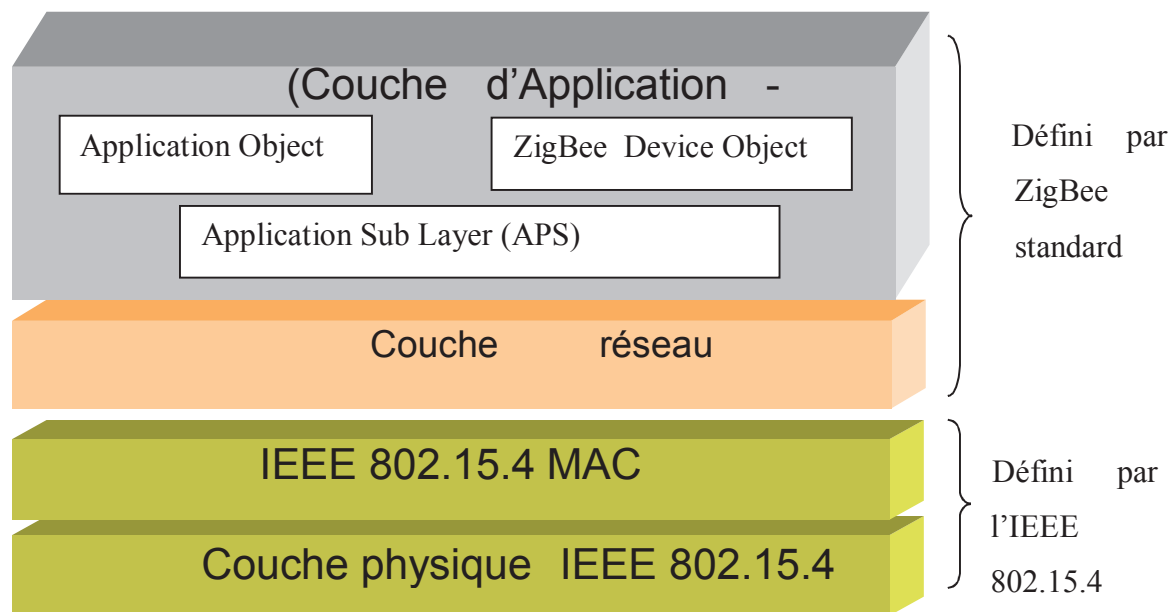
(Couche d’Application -

Application Object

ZigBee Device Object

Application Sub Layer (APS)

Couche réseau

IEEE 802.15.4 MAC

Couche physique IEEE 802.15.4

Défini par ZigBee standard

Défini par l’IEEE 802.15.4